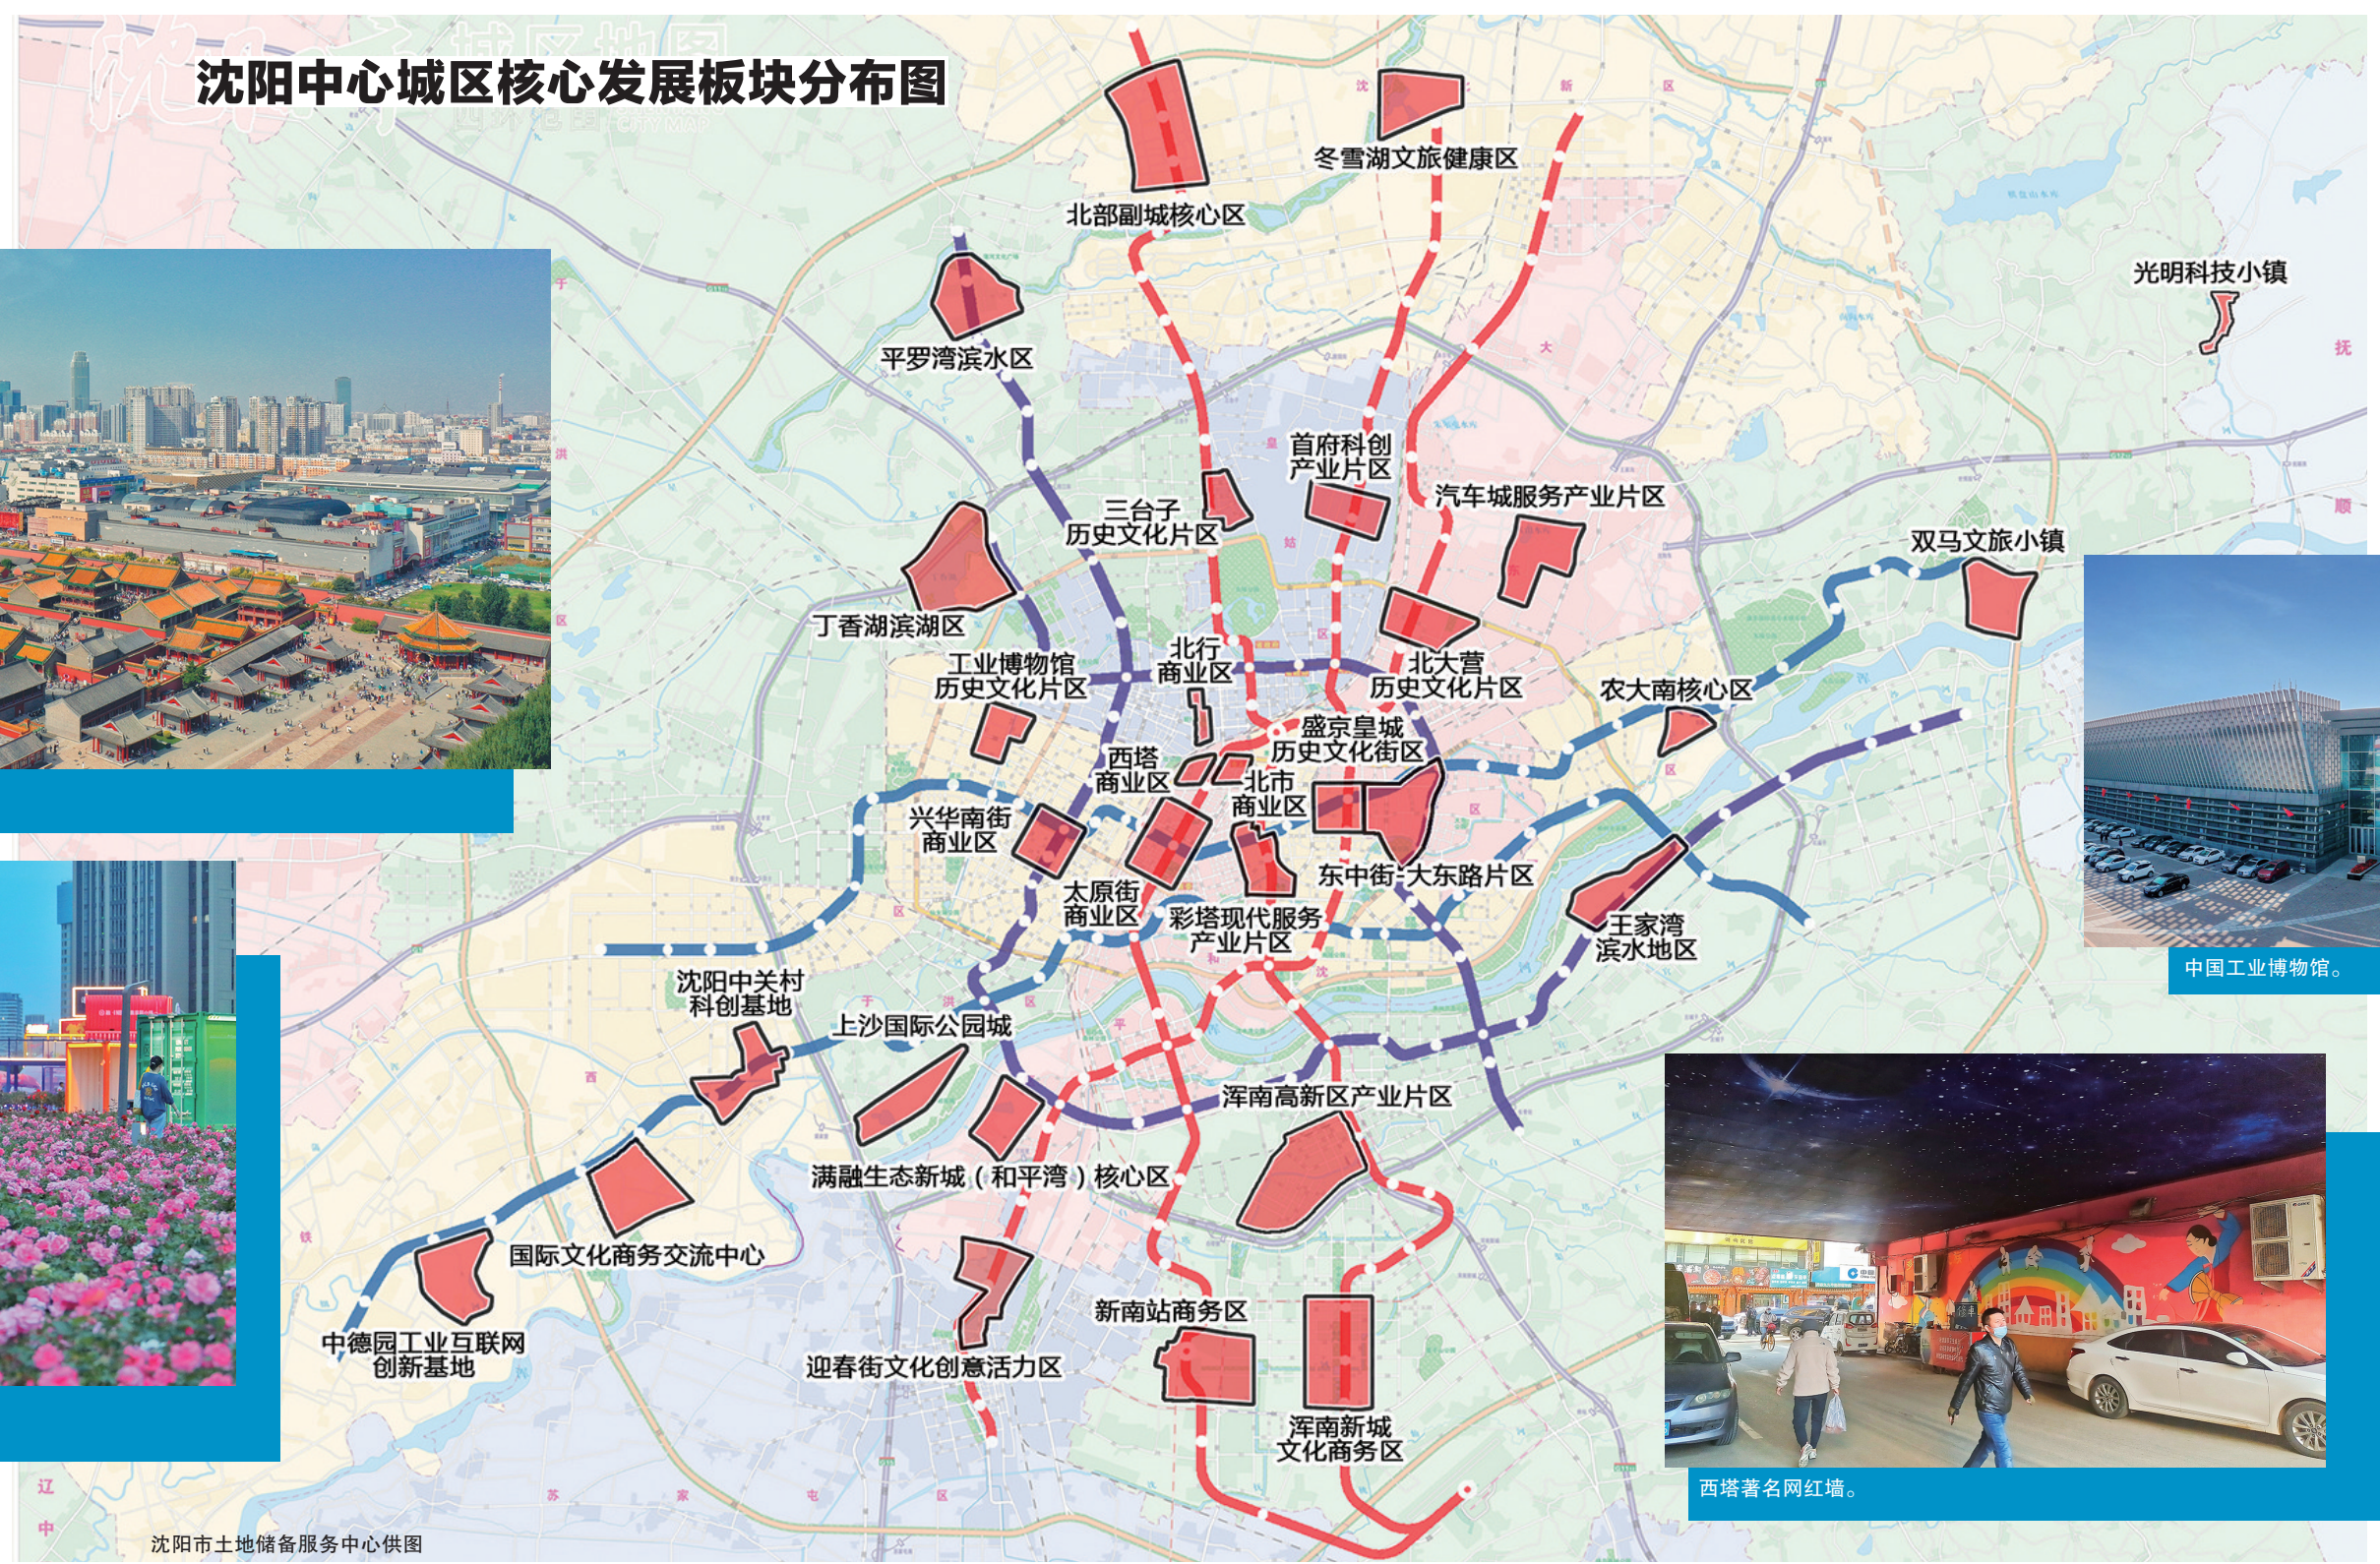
沈阳中心城区核心发展板块分布图

冬雪湖文旅健康区
北部副城核心区
光明科技小镇
平罗湾滨水区
首府科创产业片区
三台子历史文化片区
汽车城服务产业片区
双马文旅小镇
丁香湖滨湖区
北行商业区
北大营历史文化片区
工业博物馆历史文化片区
农大南核心区
盛京皇城历史文化街区
西塔商业区
北市商业区
兴华南街商业区
东中街-大东路片区
太原街商业区
彩塔现代服务产业片区
王家湾滨水地区
沈阳中关村科创基地
上沙国际公园城
浑南高新区产业片区
满融生态新城（和平湾）核心区
国际文化商务交流中心
中德园工业互联网创新基地
新南站商务区
迎春街文化创意活力区
浑南新城文化商务区
中国工业博物馆。
西塔著名网红墙。
沈阳市土地储备服务中心供图